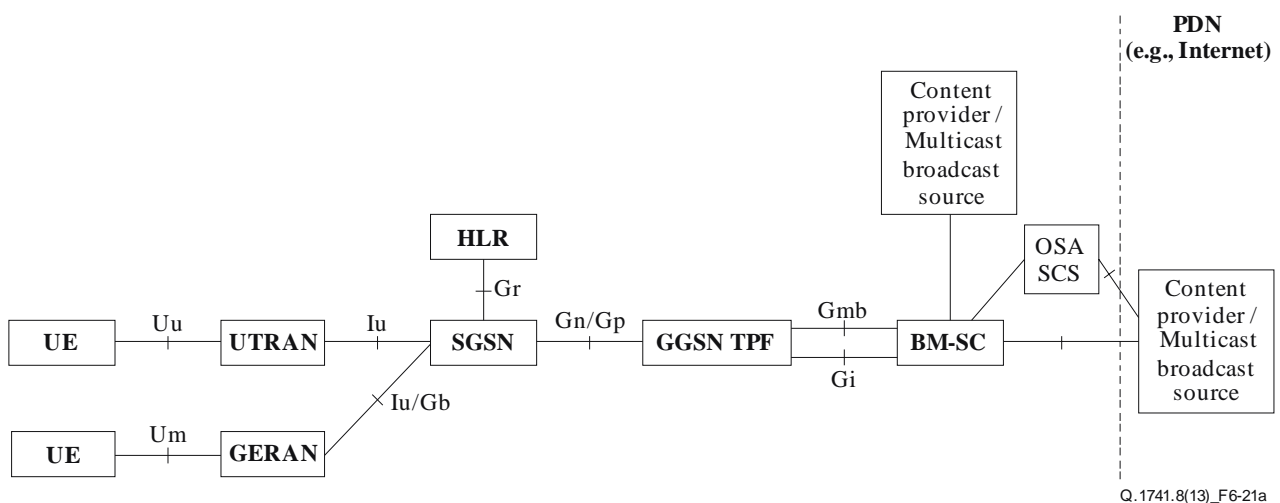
PDN
(e.g., Internet)

Content provider / Multicast broadcast source

HLR

Gr

OSA SCS

Content provider / Multicast broadcast source

UE

Uu

UTRAN

Iu

SGSN

Gn/Gp

GGSN TPF

Gmb

Gi

BM-SC

Iu/Gb

UE

Um

GERAN

Q.1741.8(13)_F6-21a